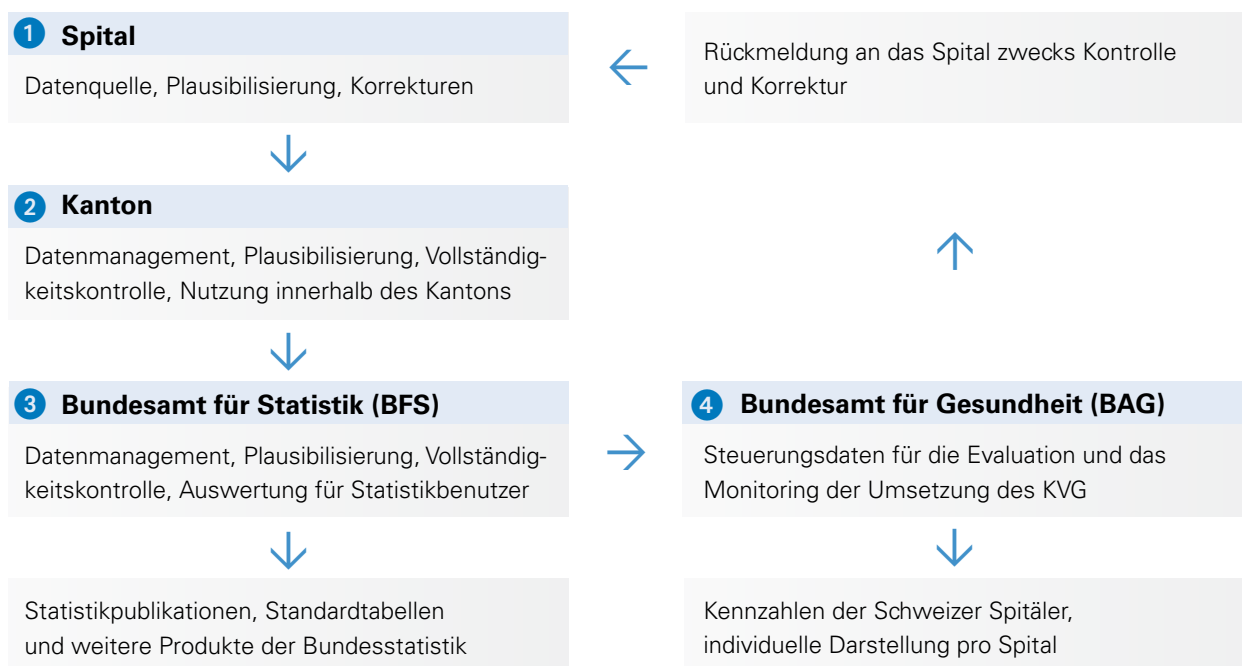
1 Spital

Datenquelle, Plausibilisierung, Korrekturen

Rückmeldung an das Spital zwecks Kontrolle und Korrektur

2 Kanton

Datenmanagement, Plausibilisierung, Vollständigkeitskontrolle, Nutzung innerhalb des Kantons

3 Bundesamt für Statistik (BFS)

Datenmanagement, Plausibilisierung, Vollständigkeitskontrolle, Auswertung für Statistikbenutzer

4 Bundesamt für Gesundheit (BAG)

Steuerungsdaten für die Evaluation und das Monitoring der Umsetzung des KVG

Statistikpublikationen, Standardtabellen und weitere Produkte der Bundesstatistik

Kennzahlen der Schweizer Spitäler, individuelle Darstellung pro Spital